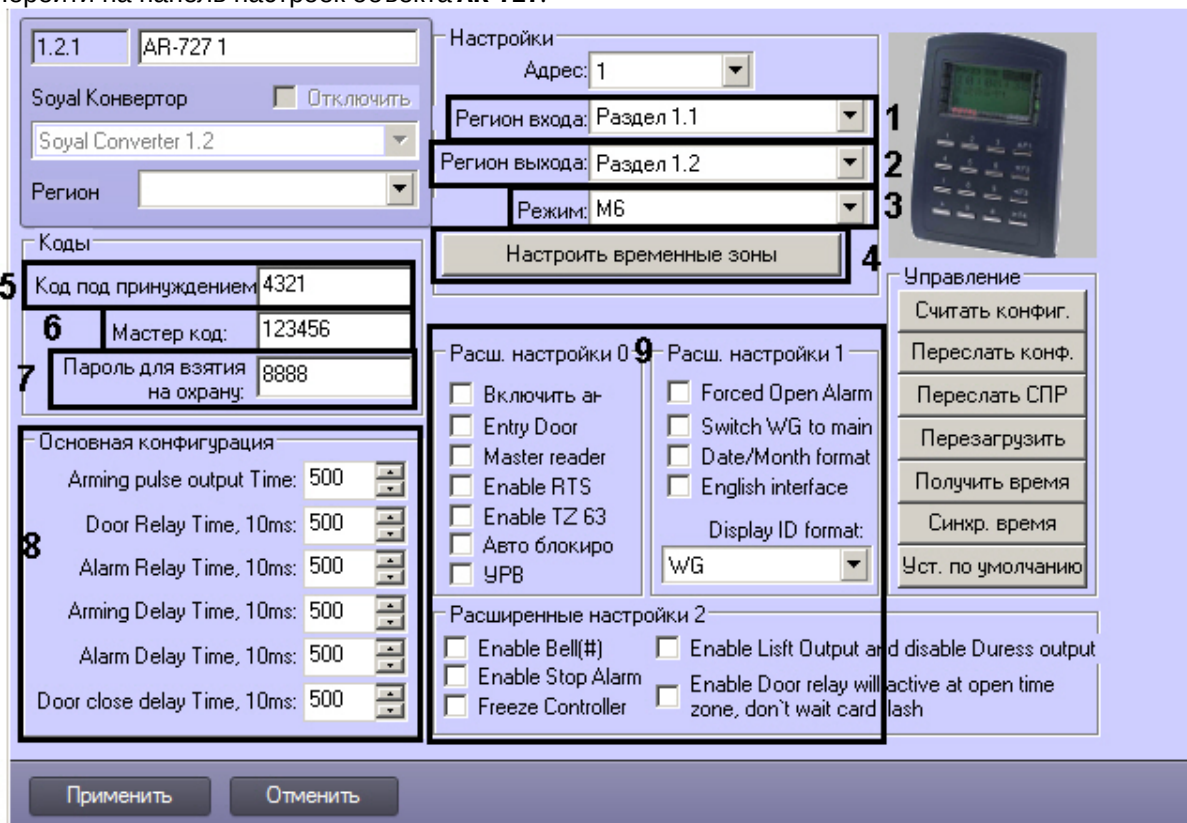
ерейти на панель настроек объекта AR-727.

1.2.1 | AR-727 1

Soyal Конвертор
Отключить
Soyal Converter 1.2
Регион

Настройки
Адрес: 1
Регион входа: Раздел 1.1
1
Регион выхода: Раздел 1.2
2
Режим: M6
3
Настроить временные зоны
4

Коды
5
Код под принуждением 4321
6
Мастер код: 123456
7
Пароль для взятия на охрану: 8888

Управление
Считать конфиг.
Переслать конф.
Переслать СПР
Перезагрузить
Получить время
Синхр. время
Уст. по умолчанию

Расш. настройки 0
9
Включить ан
Entry Door
Master reader
Enable RTS
Enable TZ 63
Авто блокиро
УРВ

Расш. настройки 1
Forced Open Alarm
Switch WG to main
Date/Month format
English interface
Display ID format:
WG

Основная конфигурация
8
Arming pulse output Time: 500
Door Relay Time, 10ms: 500
Alarm Relay Time, 10ms: 500
Arming Delay Time, 10ms: 500
Alarm Delay Time, 10ms: 500
Door close delay Time, 10ms: 500

Расширенные настройки 2
Enable Bell(#)
Enable Stop Alarm
Freeze Controller
Enable Lisft Output and disable Duress output
Enable Door relay will active at open time zone, don't wait card flash

Применить
Отменить